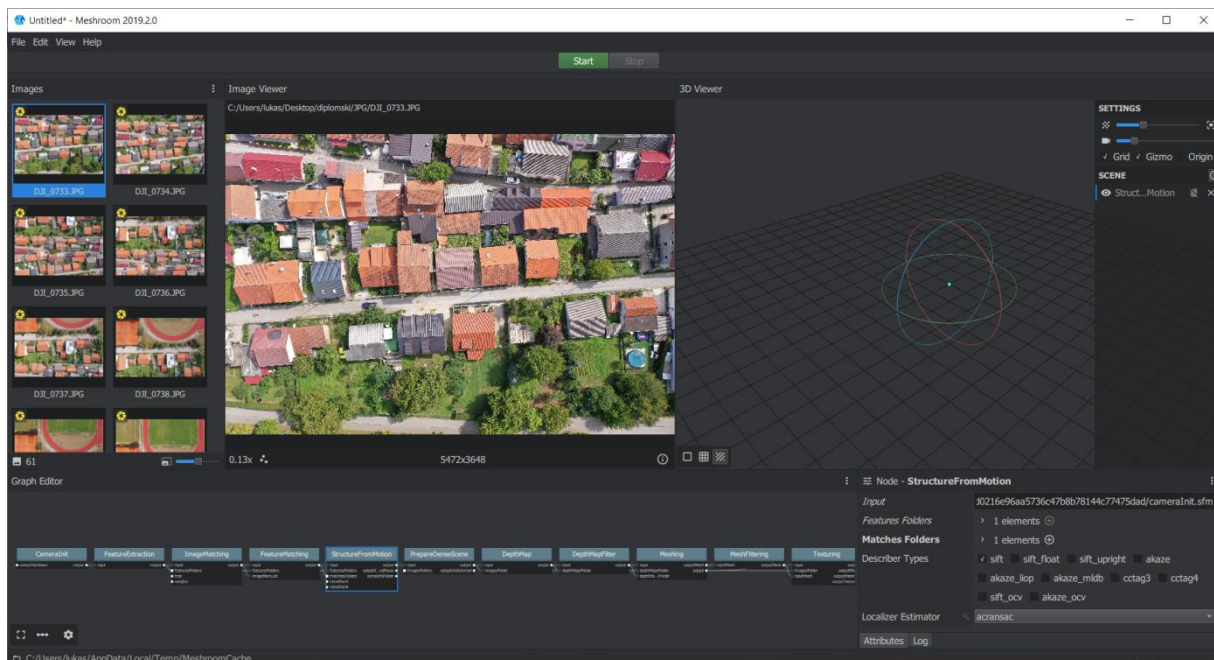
Untitled* - Meshroom 2019.2.0

File Edit View Help

Start Stop

Images

DJI_0733.JPG DJI_0734.JPG

DJI_0735.JPG DJI_0736.JPG

DJI_0737.JPG DJI_0738.JPG

61

Image Viewer

C:/Users/lukas/Desktop/diplomski/JPG/DJI_0733.JPG

0.13x

5472x3648

3D Viewer

SETTINGS

Grid Gizmo Origin

SCENE

Struct...Motion

Graph Editor

CameraInit FeatureExtraction ImageMatching FeatureMatching StructureFromMotion PrepareDenseScene DepthMap DepthMapFilter Meshing MeshFiltering Texturing

Node - StructureFromMotion

Input d0216e96aa5736c47b8b78144c77475dad/cameraInit.sfm

Features Folders 1 elements

Matches Folders 1 elements

Describer Types sift sift_float sift_upright akaze akaze_liop akaze_mldb cctag3 cctag4 sift_ocv akaze_ocv

Localizer Estimator acransac

Attributes Log

C:/Users/lukas/AppData/Local/Temp/MeshroomCache